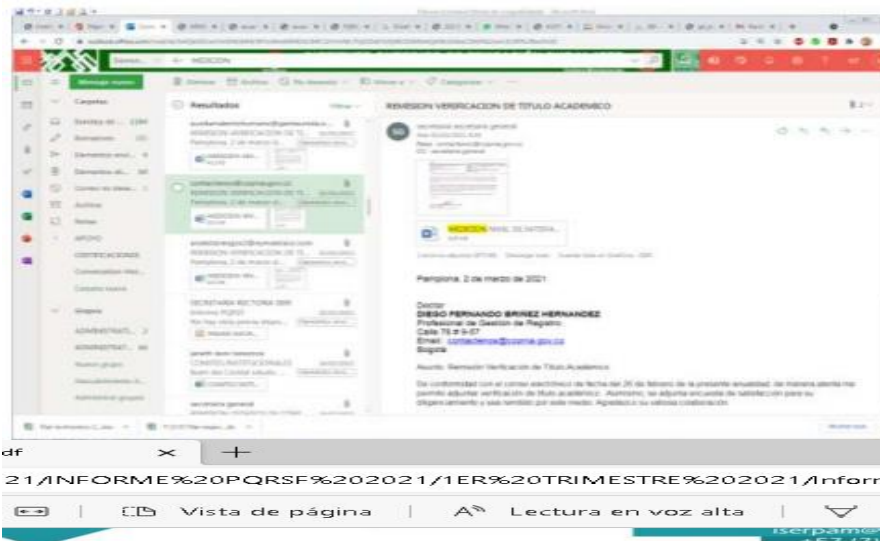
Mensaje nuevo

Carpetas

Resultados

REMISION VERIFICACION DE TITULO ACADEMICO

Pamplona, 2 de marzo de 2021

Doctor
DIEGO FERNANDO BRIÑEZ HERNANDEZ
Profesional de Gestión de Registro
Calle 75 # 9-07
Email: contactenos@ucaima.gov.co
Bogotá

Asunto: Remisión Verificación de Título Académico

De conformidad con el correo electrónico de fecha del 26 de febrero de la presente anualidad, de manera atenta me permito adjuntar verificación de título académico. Asimismo, se adjunta encuesta de satisfacción para su diligenciamiento y sea remitido por este medio. Agradezco su valiosa colaboración.

df
21/INFORME%20PQRSF%202021/1ER%20TRIMESTRE%202021/Infor

Vista de página | Lectura en voz alta